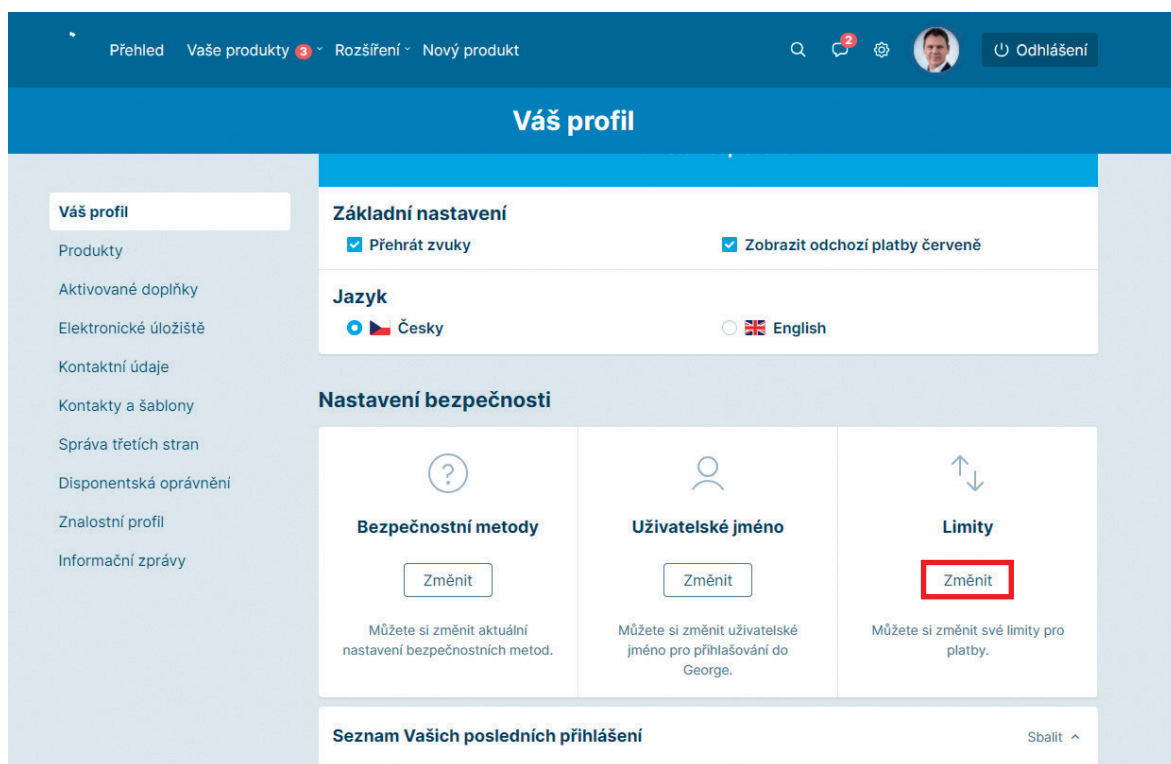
Přehled Vaše produkty 3 Rozšíření Nový produkt

2

Odhlášení

Váš profil

Váš profil
Produkty
Aktivované doplňky
Elektronické úložiště
Kontaktní údaje
Kontakty a šablony
Správa třetích stran
Disponentská oprávnění
Znalostní profil
Informační zprávy

Základní nastavení
Přehrát zvuky
Zobrazit odchozí platby červeně

Jazyk
Česky
English

Nastavení bezpečnosti

Bezpečnostní metody
Změnit
Můžete si změnit aktuální nastavení bezpečnostních metod.

Uživatelské jméno
Změnit
Můžete si změnit uživatelské jméno pro přihlašování do George.

Limity
Změnit
Můžete si změnit své limity pro platby.

Seznam Vašich posledních přihlášení
Sbalit